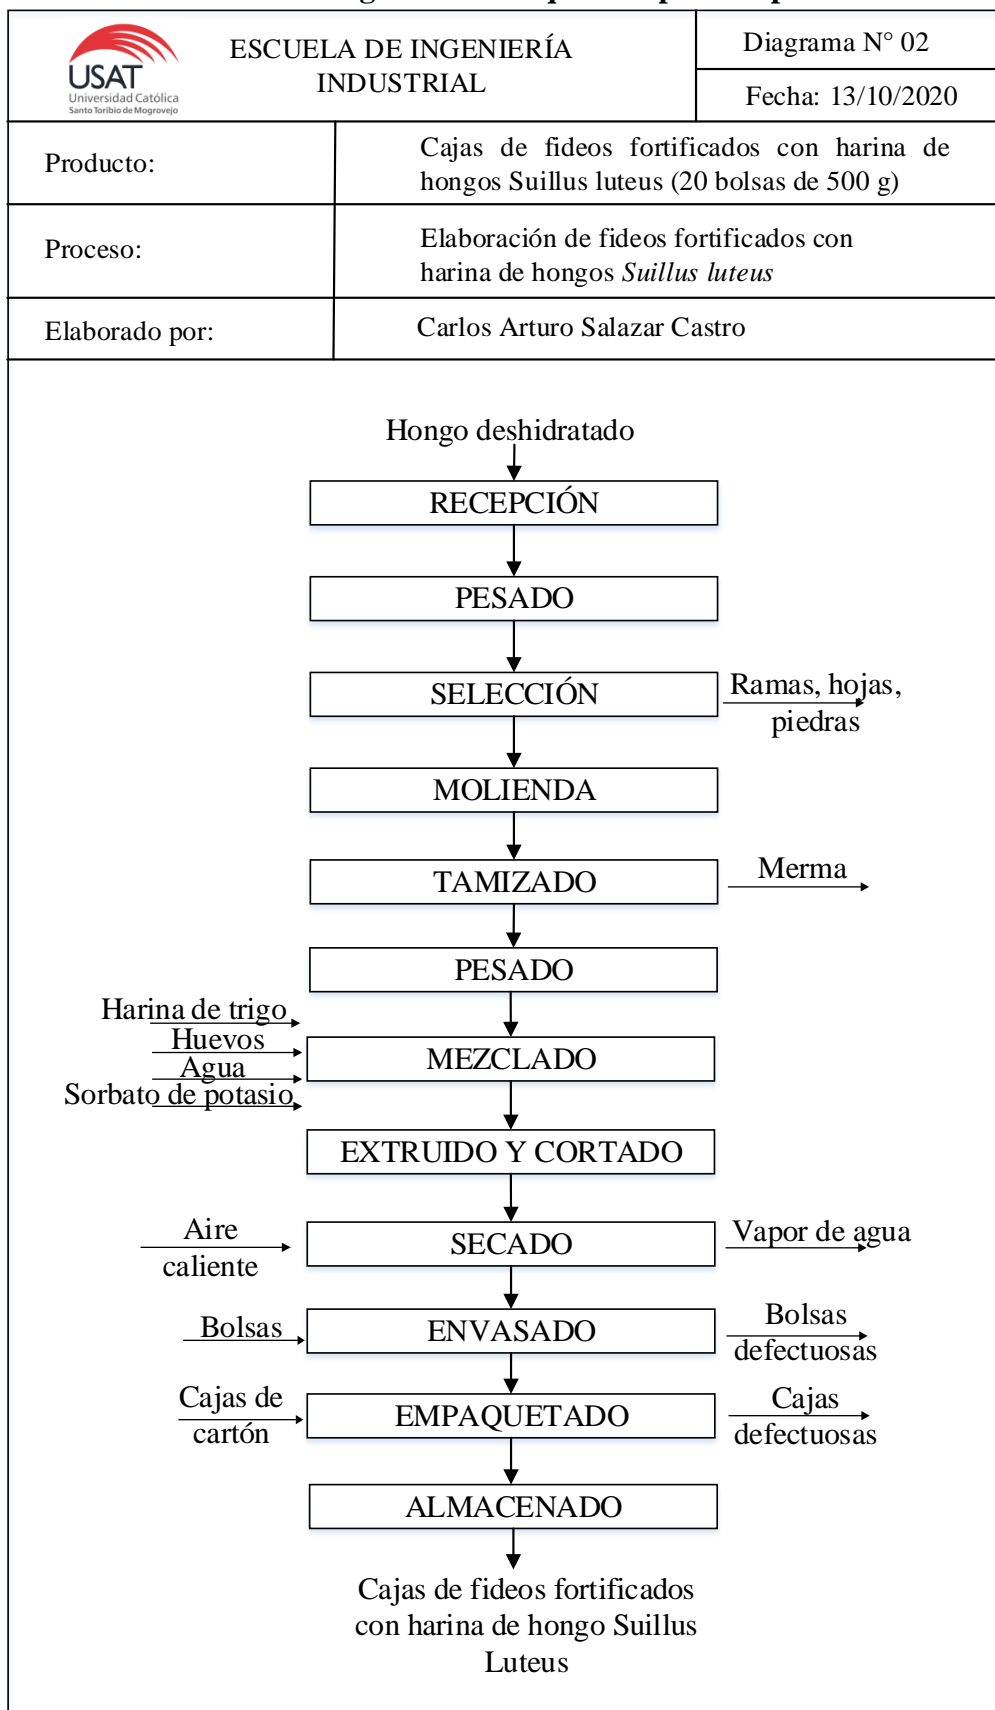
USAT
Universidad Católica
Santo Toribio de Mogrovejo

ESCUELA DE INGENIERÍA INDUSTRIAL

Diagrama N° 02

Fecha: 13/10/2020

| Producto: | Cajas de fideos fortificados con harina de hongos Suillus luteus (20 bolsas de 500 g) |
|---|---|
| Proceso: | Elaboración de fideos fortificados con harina de hongos *Suillus luteus* |
| Elaborado por: | Carlos Arturo Salazar Castro |

Hongo deshidratado

RECEPCIÓN

PESADO

SELECCIÓN

Ramas, hojas, piedras

MOLIENDA

TAMIZADO

Merma

PESADO

Harina de trigo
Huevos
Agua
Sorbato de potasio

MEZCLADO

EXTRUIDO Y CORTADO

Aire caliente

SECADO

Vapor de agua

Bolsas

ENVASADO

Bolsas defectuosas

Cajas de cartón

EMPAQUETADO

Cajas defectuosas

ALMACENADO

Cajas de fideos fortificados con harina de hongo Suillus Luteus